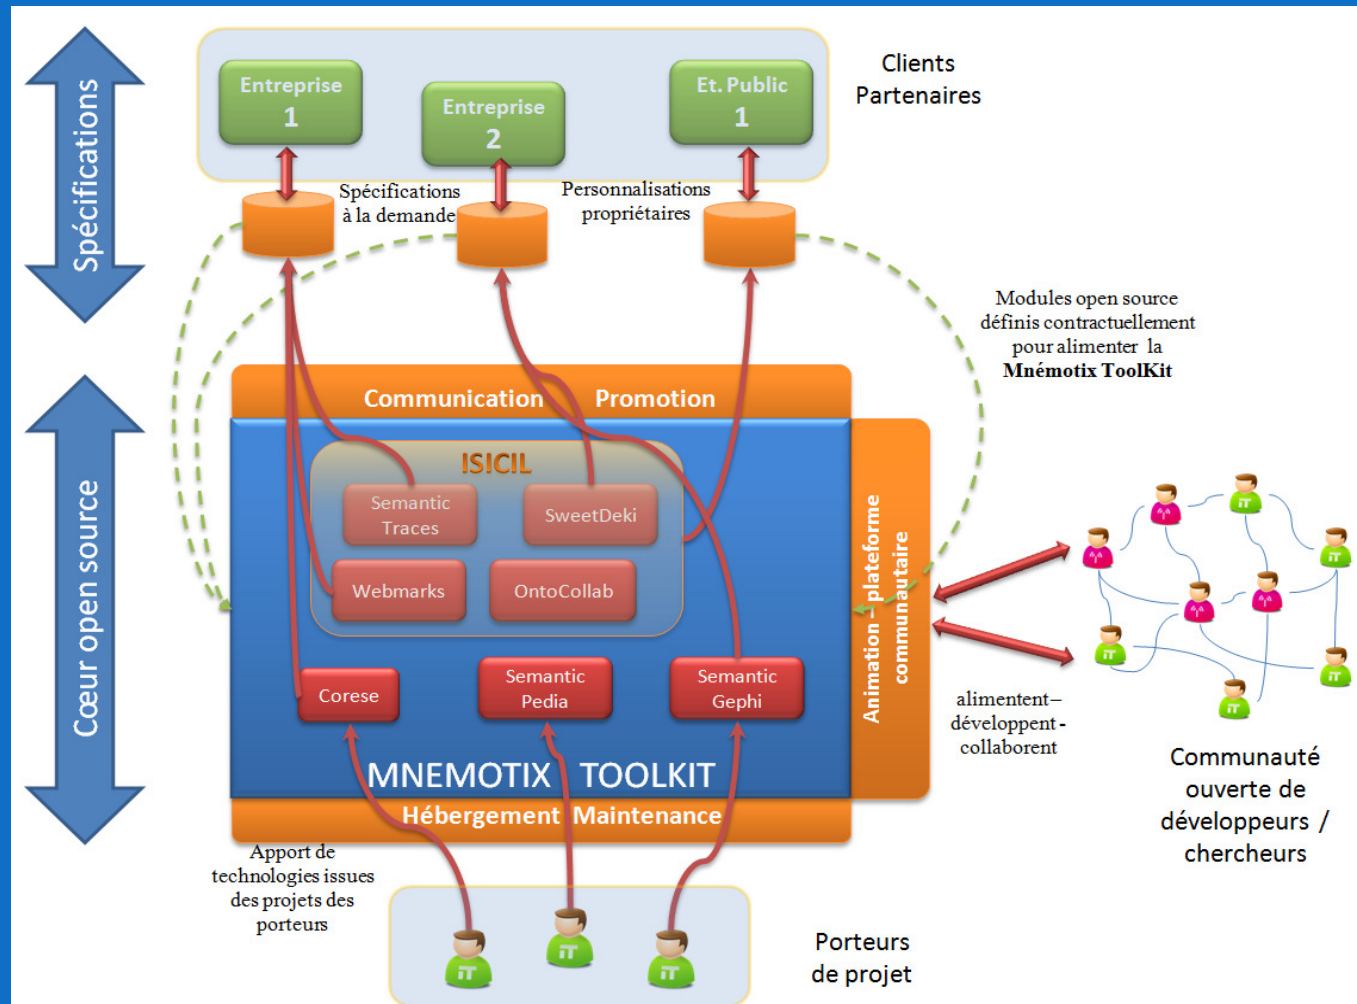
Spécifications

Entreprise 1

Entreprise 2

Et. Public 1

Clients Partenaires

Spécifications à la demande

Personnalisations propriétaires

Modules open source définis contractuellement pour alimenter la **Mnémotix ToolKit**

Cœur open source

Communication Promotion

ISICIL

Semantic Traces

SweetDeki

Webmarks

OntoCollab

Animation – plateforme communautaire

Corese

Semantic Pedia

Semantic Gephi

MNEMOTIX TOOLKIT

Hébergement Maintenance

alimentent– développent - collaborent

Communauté ouverte de développeurs / chercheurs

Apport de technologies issues des projets des porteurs

Porteurs de projet

IT IT IT IT IT IT IT IT IT IT IT IT